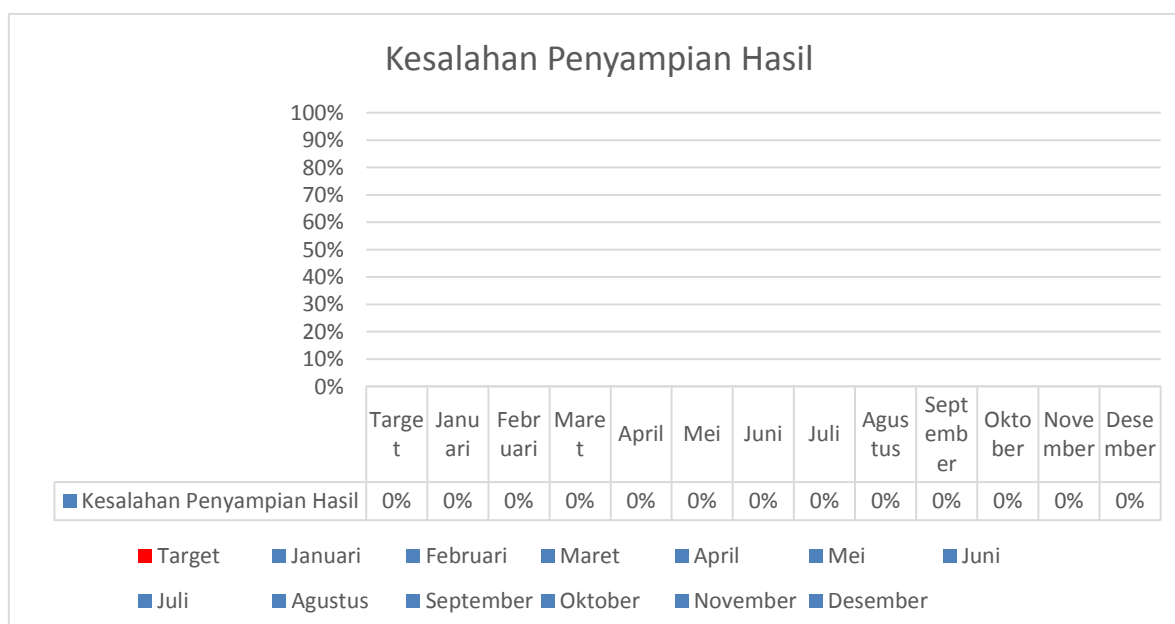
Kesalahan Penyampian Hasil

100%
90%
80%
70%
60%
50%
40%
30%
20%
10%
0%

| | Target | Januari | Februari | Maret | April | Mei | Juni | Juli | Agustus | September | Oktober | November | Desember |
|---|---|---|---|---|---|---|---|---|---|---|---|---|---|
| Kesalahan Penyampian Hasil | 0% | 0% | 0% | 0% | 0% | 0% | 0% | 0% | 0% | 0% | 0% | 0% | 0% |

Target Januari Februari Maret April Mei Juni
Juli Agustus September Oktober November Desember